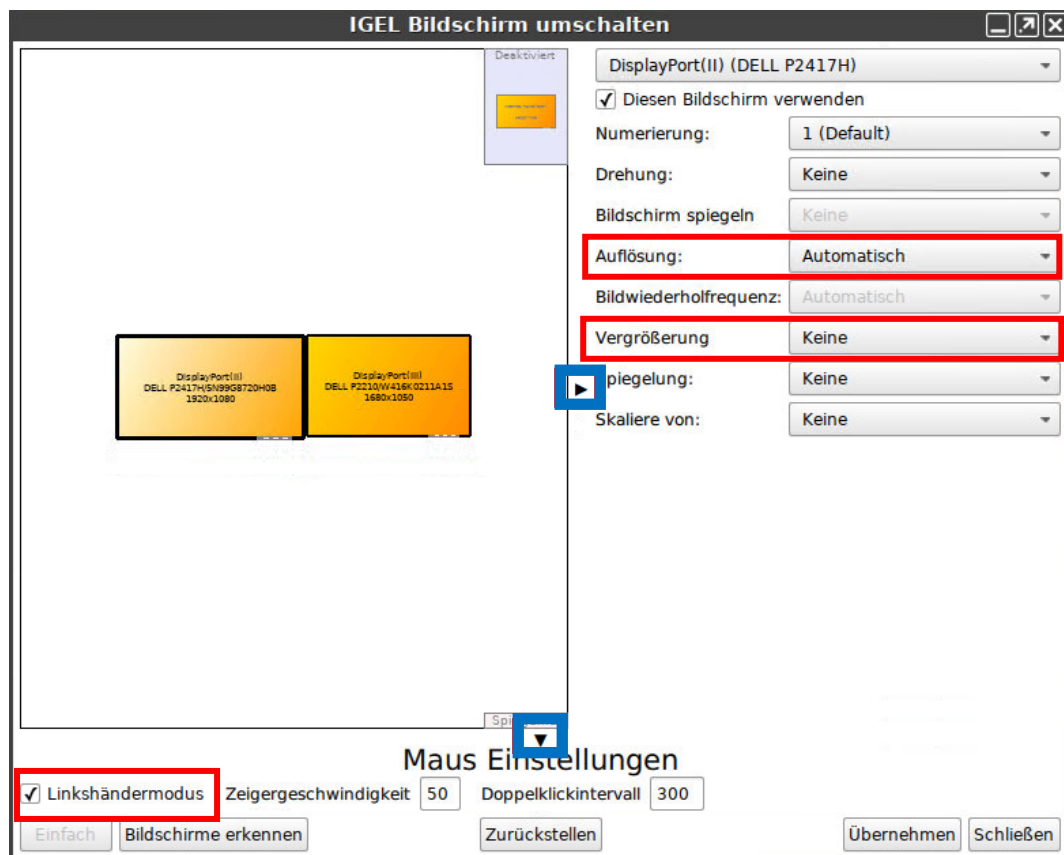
IGEL Bildschirm umschalten

Deaktiviert

DisplayPort(II)
DELL P2417H/5N99G8720H0B
1920x1080

DisplayPort(III)
DELL P2210/W416K0211A1S
1680x1050

Spi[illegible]

DisplayPort(II) (DELL P2417H)

✓ Diesen Bildschirm verwenden

Numerierung: 1 (Default)

Drehung: Keine

Bildschirm spiegeln Keine

Auflösung: Automatisch

Bildwiederholfrequenz: Automatisch

Vergrößerung Keine

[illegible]piegelung: Keine

Skaliere von: Keine

Maus Einstellungen

✓ Linkshändermodus Zeigergeschwindigkeit 50 Doppelklickintervall 300

Einfach Bildschirme erkennen Zurückstellen Übernehmen Schließen